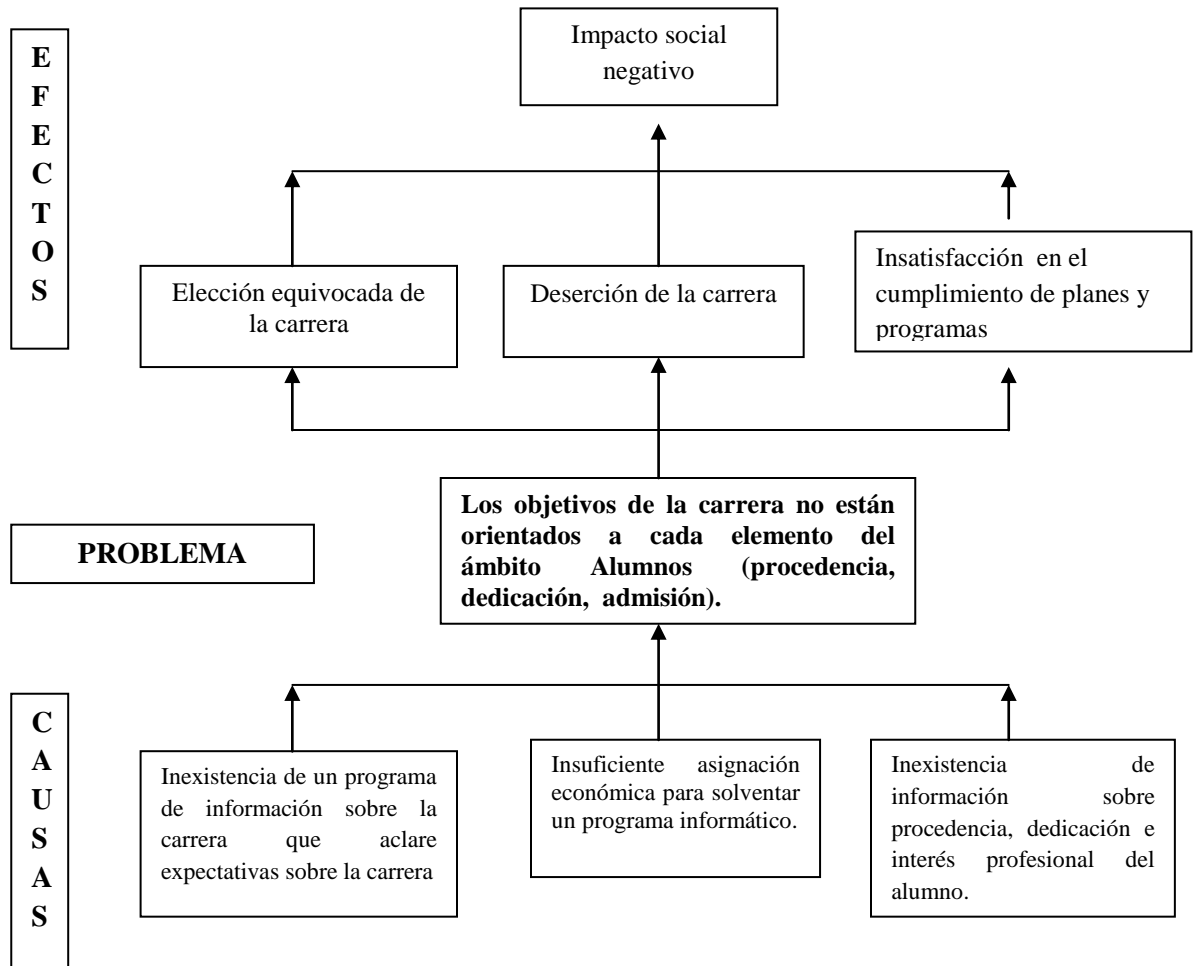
EFECTOS

Impacto social negativo

Elección equivocada de la carrera

Deserción de la carrera

Insatisfacción en el cumplimiento de planes y programas

PROBLEMA

**Los objetivos de la carrera no están orientados a cada elemento del ámbito Alumnos (procedencia, dedicación, admisión).**

CAUSAS

Inexistencia de un programa de información sobre la carrera que aclare expectativas sobre la carrera

Insuficiente asignación económica para solventar un programa informático.

Inexistencia de información sobre procedencia, dedicación e interés profesional del alumno.